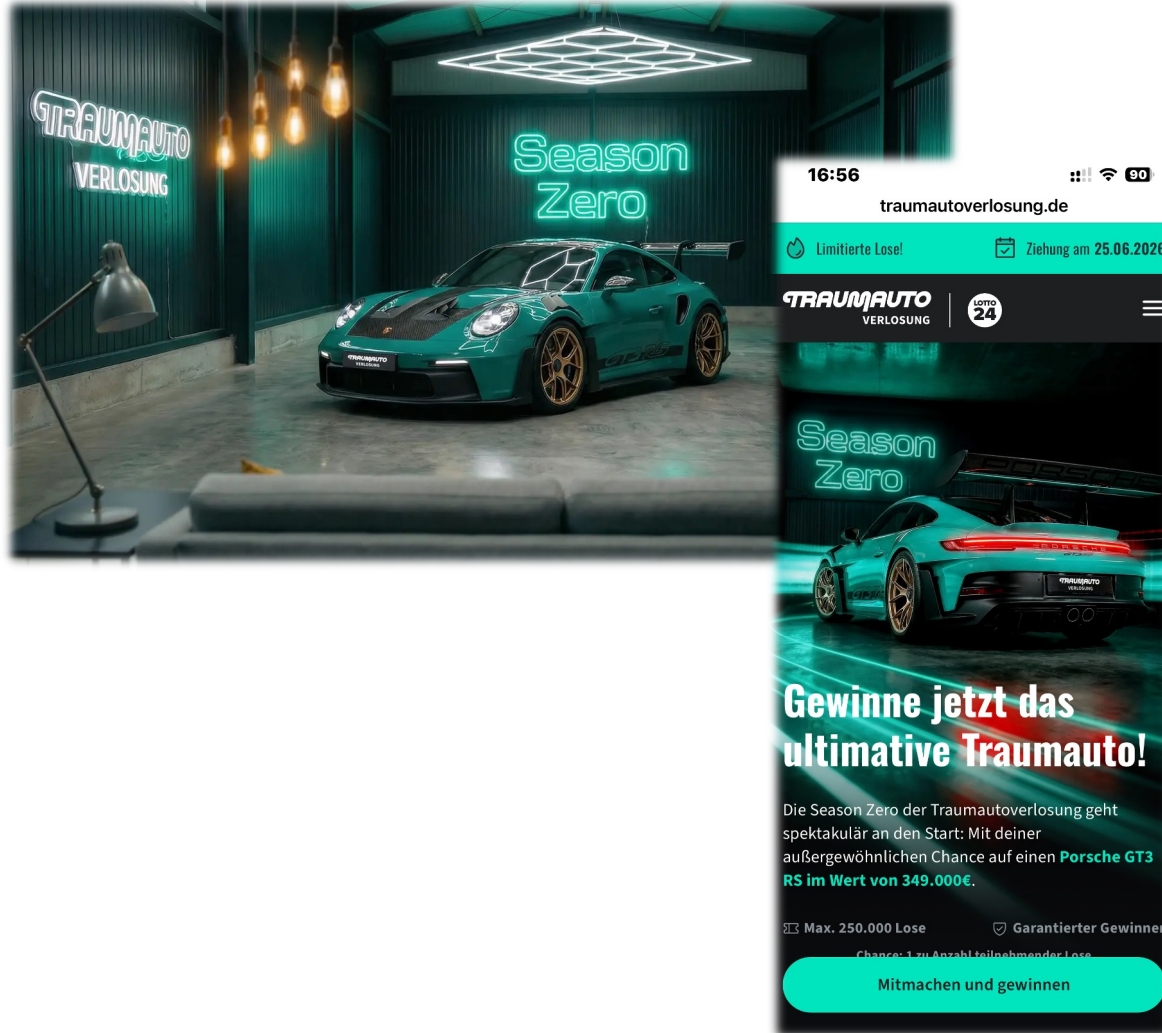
TRAUMAUTO
VERLOSUNG

Season
Zero

TRAUMAUTO
VERLOSUNG

16:56
90
traumautoverlosung.de

Limitierte Lose!
Ziehung am 25.06.2026

TRAUMAUTO
VERLOSUNG
LOTTO 24

Season
Zero

TRAUMAUTO
VERLOSUNG

Gewinne jetzt das ultimative Traumauto!

Die Season Zero der Traumautoverlosung geht spektakulär an den Start: Mit deiner außergewöhnlichen Chance auf einen Porsche GT3 RS im Wert von 349.000€.

Max. 250.000 Lose
Garantierter Gewinner
Chance: 1 zu Anzahl teilnehmender Lose

Mitmachen und gewinnen